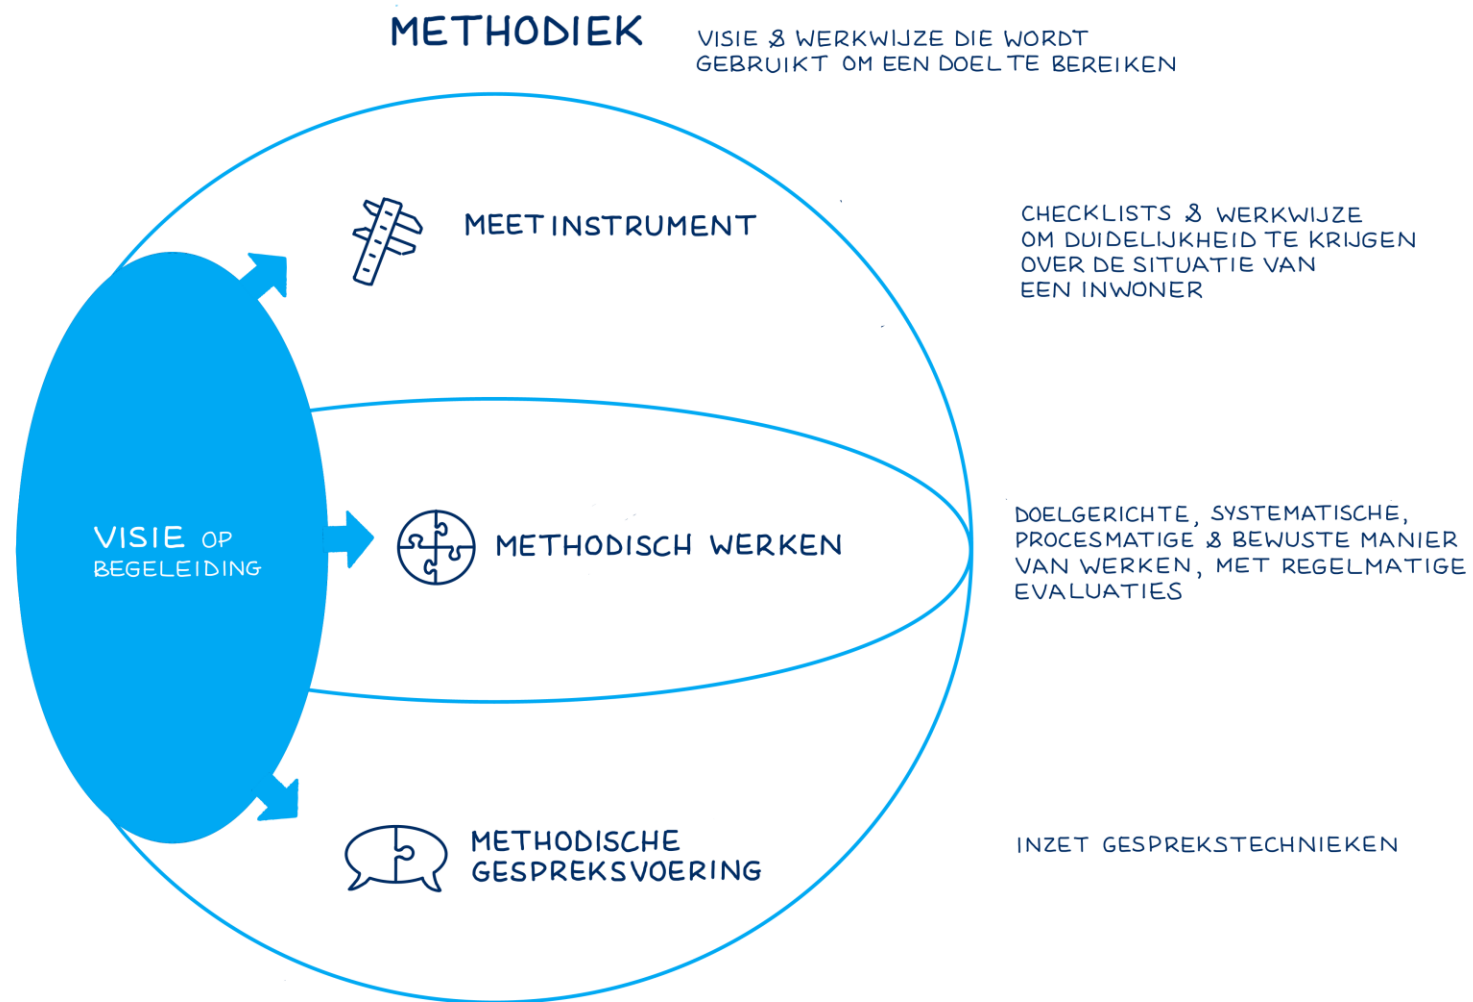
METHODIEK

VISIE & WERKWIJZE DIE WORDT GEBRUIKT OM EEN DOEL TE BEREIKEN

MEETINSTRUMENT

CHECKLISTS & WERKWIJZE OM DUIDELIJKHEID TE KRIJGEN OVER DE SITUATIE VAN EEN INWONER

VISIE OP BEGELEIDING

METHODISCH WERKEN

DOELGERICHTE, SYSTEMATISCHE, PROCESMATIGE & BEWUSTE MANIER VAN WERKEN, MET REGELMATIGE EVALUATIES

METHODISCHE GESPREKSVOERING

INZET GESPREKSTECHNIEKEN